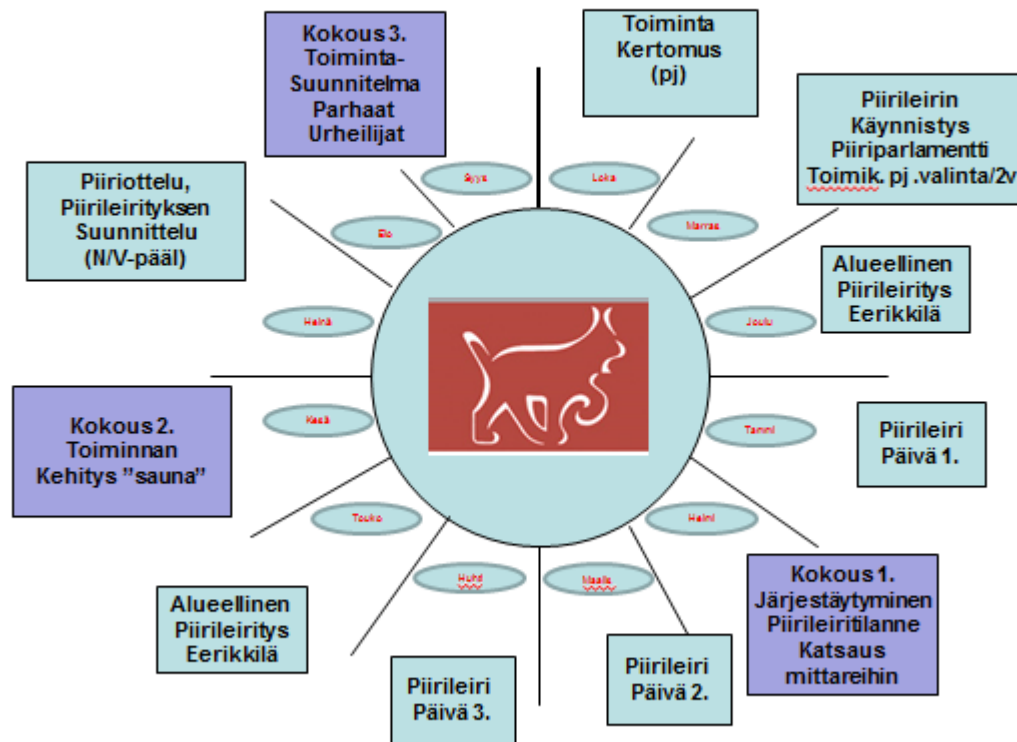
Kokous 3. Toiminta-Suunnitelma Parhaat Urheilijat

Toiminta Kertomus (pj)

Piirileirin Käynnistys Piiriparlamentti Toimik. pj .valinta/2v

Piiriottelu, Piirileirityksen Suunnittelu (N/V-pääl)

Syys

Loka

Marras

Elo

Alueellinen Piirileiritys Eerikkilä

Heinä

Joulu

Kokous 2. Toiminnan Kehitys "sauna"

Kesä

Tammi

Piirileiri Päivä 1.

Touko

Helmi

Huhti

Maalis

Kokous 1. Järjestäytyminen Piirileiritilanne Katsaus mittareihin

Alueellinen Piirileiritys Eerikkilä

Piirileiri Päivä 2.

Piirileiri Päivä 3.